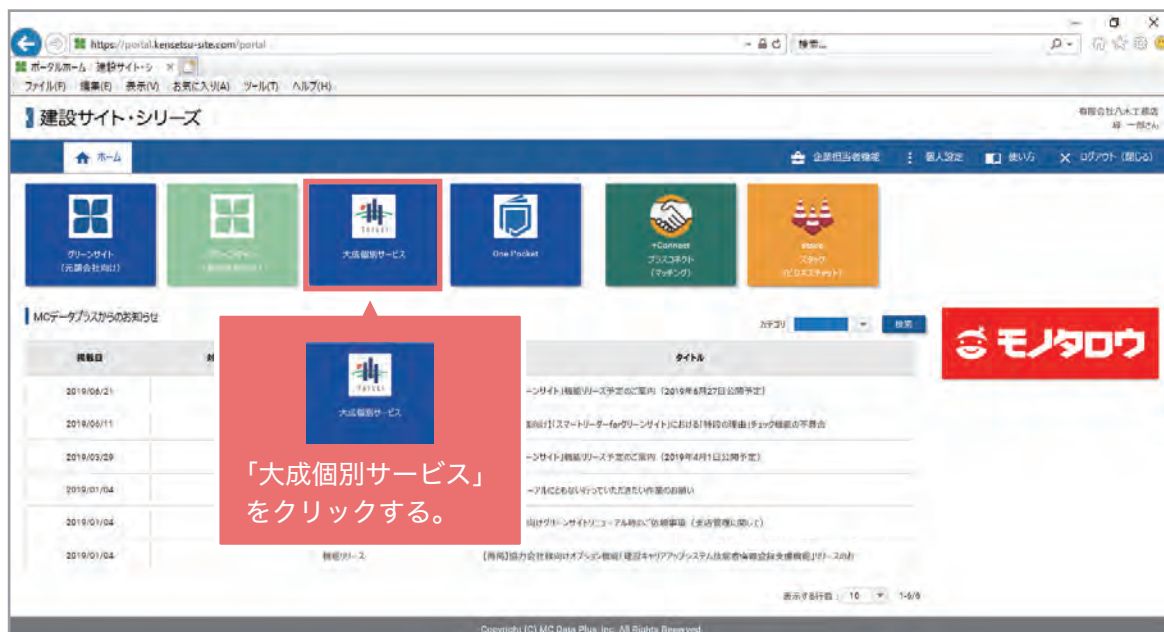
https://portal.kensetsu-site.com/portal
検索...
ポータルホーム | 建設サイト・シ ×
ファイル(F) 編集(E) 表示(V) お気に入り(A) ツール(T) ヘルプ(H)

建設サイト・シリーズ

有限会社八木工務店
様 一郎さん

ホーム
企業担当者機能 個人設定 使い方 ログアウト（閉じる）

グリーンサイト（元請会社向け）
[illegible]
大成個別サービス
One Pocket
+Connect プラスコネクト（マッチング）
stora スタウ（ビジネスチャット）

MCデータプラスからのお知らせ
カテゴリ 検索

| 掲載日 | 対 | タイトル |
|---|---|---|
| 2019/06/21 | | ーンサイト」機能リリース予定のご案内（2019年6月27日公開予定） |
| 2019/06/11 | | 向け]「スマートリーダーforグリーンサイト」における「特約の種由」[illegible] |
| 2019/03/29 | | ーンサイト」機能リリース予定のご案内（2019年4月1日公開予定） |
| 2019/01/04 | | ーアルにともないおこなっていただきたい作業のお願い |
| 2019/01/04 | | 向けグリーンサイトリニューアル時の「依頼事項（全店管理に関して） |
| 2019/01/04 | 機能リリース | [専用]協力会社様向けオプション機能「建設キャリアアップシステム技能者情報登録支援機能」リリースのお |

表示する行数： 10 1-6/6

大成個別サービス

「大成個別サービス」をクリックする。

モノタロウ

Copyright (C) MC Data Plus, Inc. All Rights Reserved.